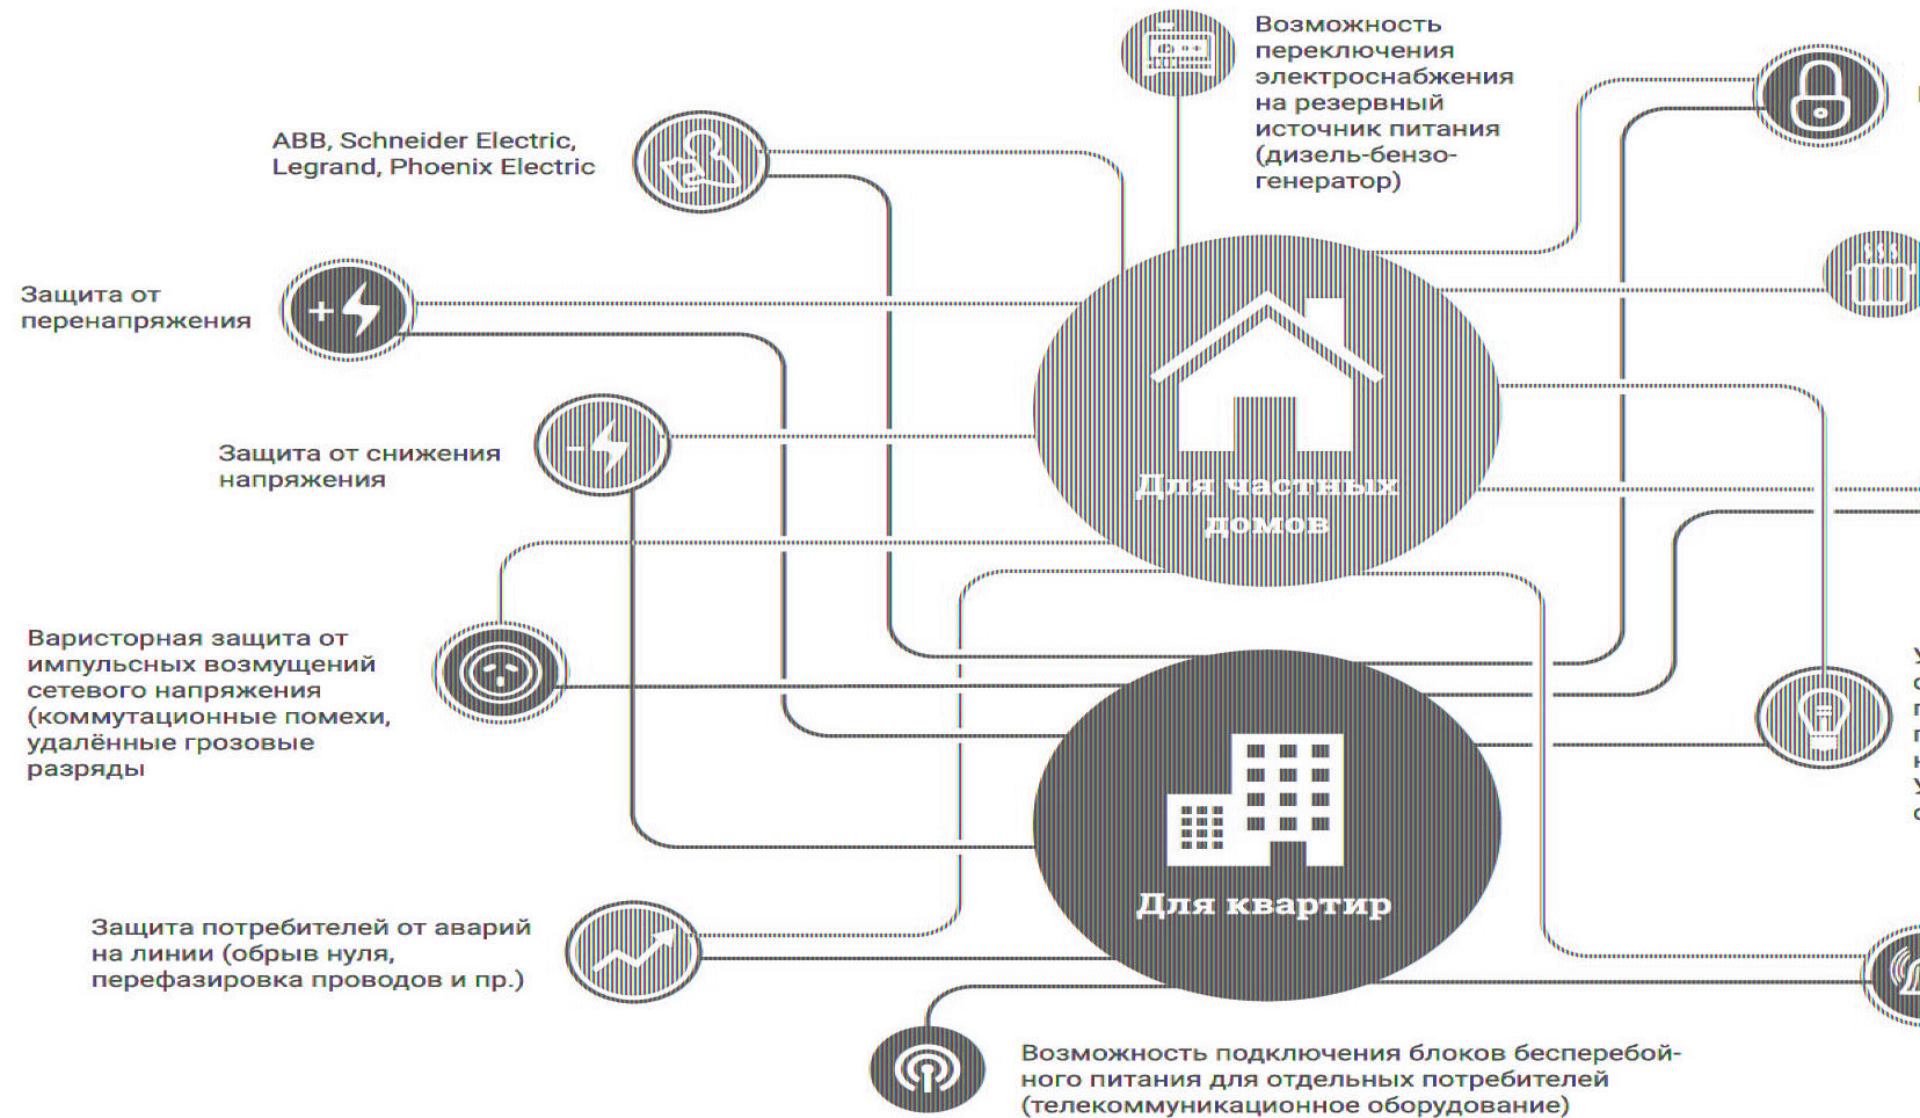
Возможность переключения электроснабжения на резервный источник питания (дизель-бензо-генератор)

ABB, Schneider Electric, Legrand, Phoenix Electric

Защита от перенапряжения

Защита от снижения напряжения

Для частных домов

Варисторная защита от импульсных возмущений сетевого напряжения (коммутационные помехи, удалённые грозовые разряды)

Для квартир

Защита потребителей от аварий на линии (обрыв нуля, перефазировка проводов и пр.)

Возможность подключения блоков бесперебойного питания для отдельных потребителей (телекоммуникационное оборудование)

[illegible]